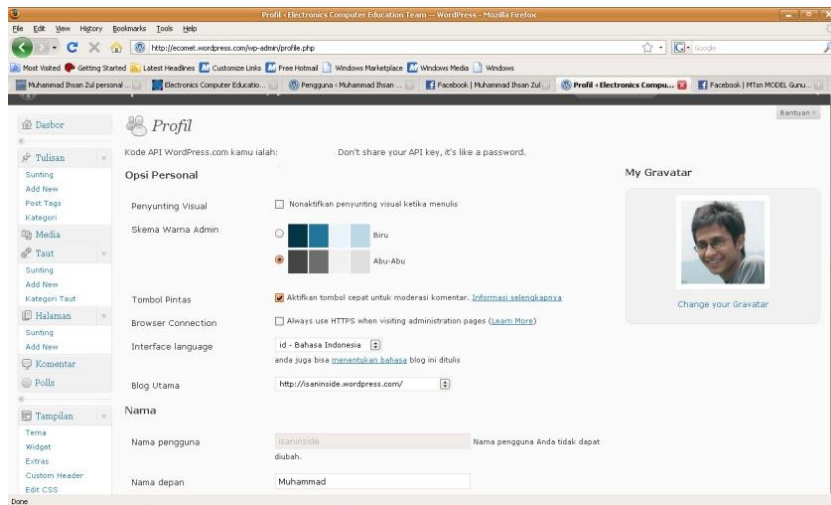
Profil ‹ Electronics Computer Education Team — WordPress - Mozilla Firefox

File Edit View History Bookmarks Tools Help

http://ecomet.wordpress.com/wp-admin/profile.php

Google

Most Visited Getting Started Latest Headlines Customize Links Free Hotmail Windows Marketplace Windows Media Windows

Muhammad Ihsan Zul personal ... Electronics Computer Educatio... Pengguna ‹ Muhammad Ihsan ... Facebook | Muhammad Ihsan Zul ... Profil ‹ Electronics Compu... Facebook | MTsn MODEL Guru...

Bantuan

Dasbor

Tulisan
Sunting
Add New
Post Tags
Kategori

Media

Taut
Sunting
Add New
Kategori Taut

Halaman
Sunting
Add New

Komentar

Polls

Tampilan
Tema
Widget
Extras
Custom Header
Edit CSS

Profil

Kode API WordPress.com kamu ialah: Don't share your API key, it's like a password.

Opsi Personal

Penyunting Visual
Nonaktifkan penyunting visual ketika menulis

Skema Warna Admin
Biru
Abu-Abu

Tombol Pintas
Aktifkan tombol cepat untuk moderasi komentar. Informasi selengkapnya

Browser Connection
Always use HTTPS when visiting administration pages (Learn More)

Interface language
id - Bahasa Indonesia
anda juga bisa menentukan bahasa blog ini ditulis

Blog Utama
http://isaninside.wordpress.com/

Nama

Nama pengguna
isaninside
Nama pengguna Anda tidak dapat diubah.

Nama depan
Muhammad

My Gravatar

Change your Gravatar

Done